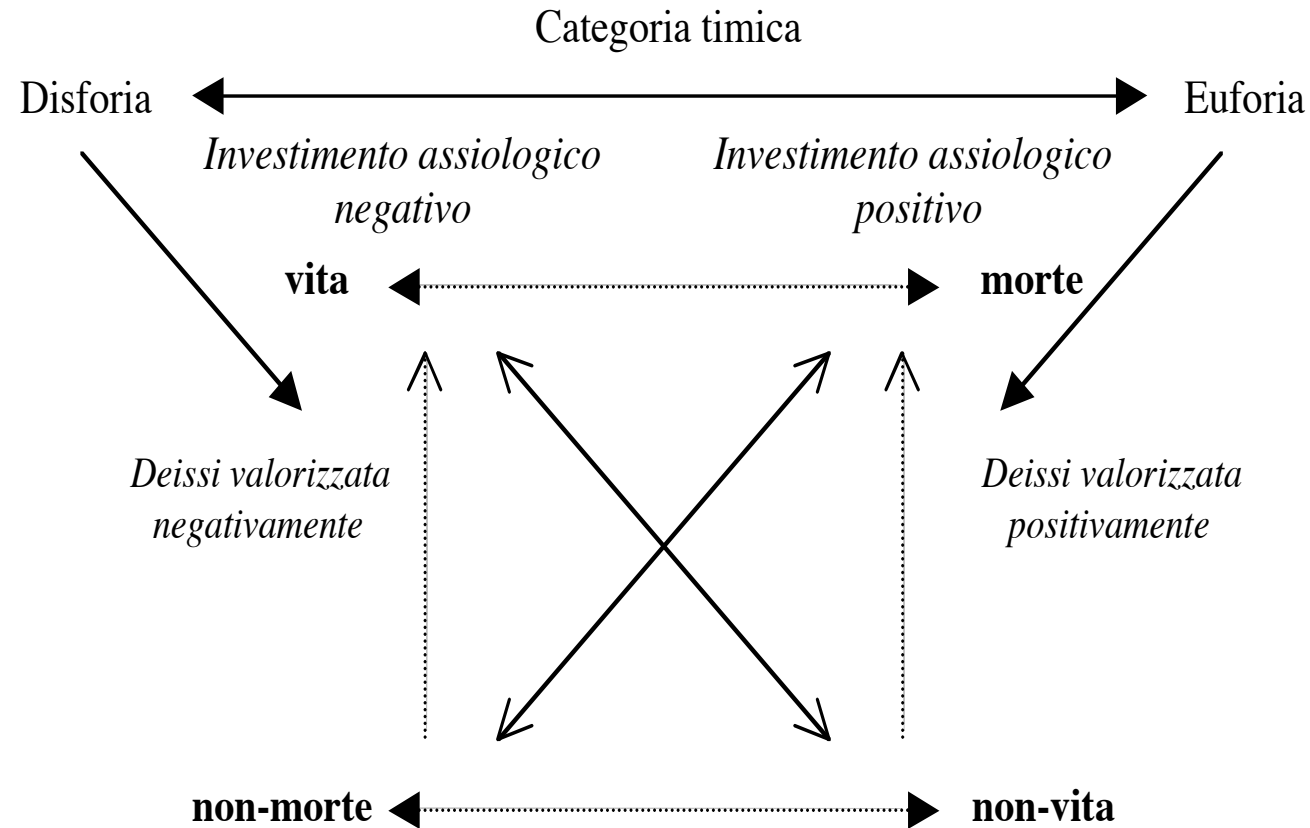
Categoria timica

Disforia

Euforia

Investimento assiologico negativo

Investimento assiologico positivo

vita

morte

Deissi valorizzata negativamente

Deissi valorizzata positivamente

non-morte

non-vita